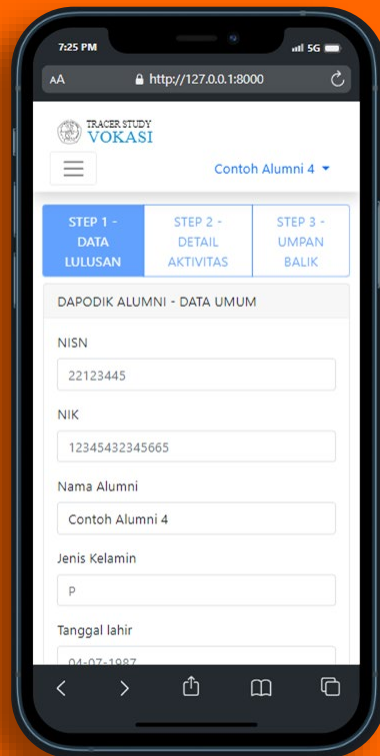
7:25 PM
5G
AA
http://127.0.0.1:8000

TRACER STUDY
VOKASI

Contoh Alumni 4

| STEP 1 - DATA LULUSAN | STEP 2 - DETAIL AKTIVITAS | STEP 3 - UMPAN BALIK |
|---|---|---|

DAPODIK ALUMNI - DATA UMUM

NISN
22123445

NIK
12345432345665

Nama Alumni
Contoh Alumni 4

Jenis Kelamin
P

Tanggal lahir
04-07-1987